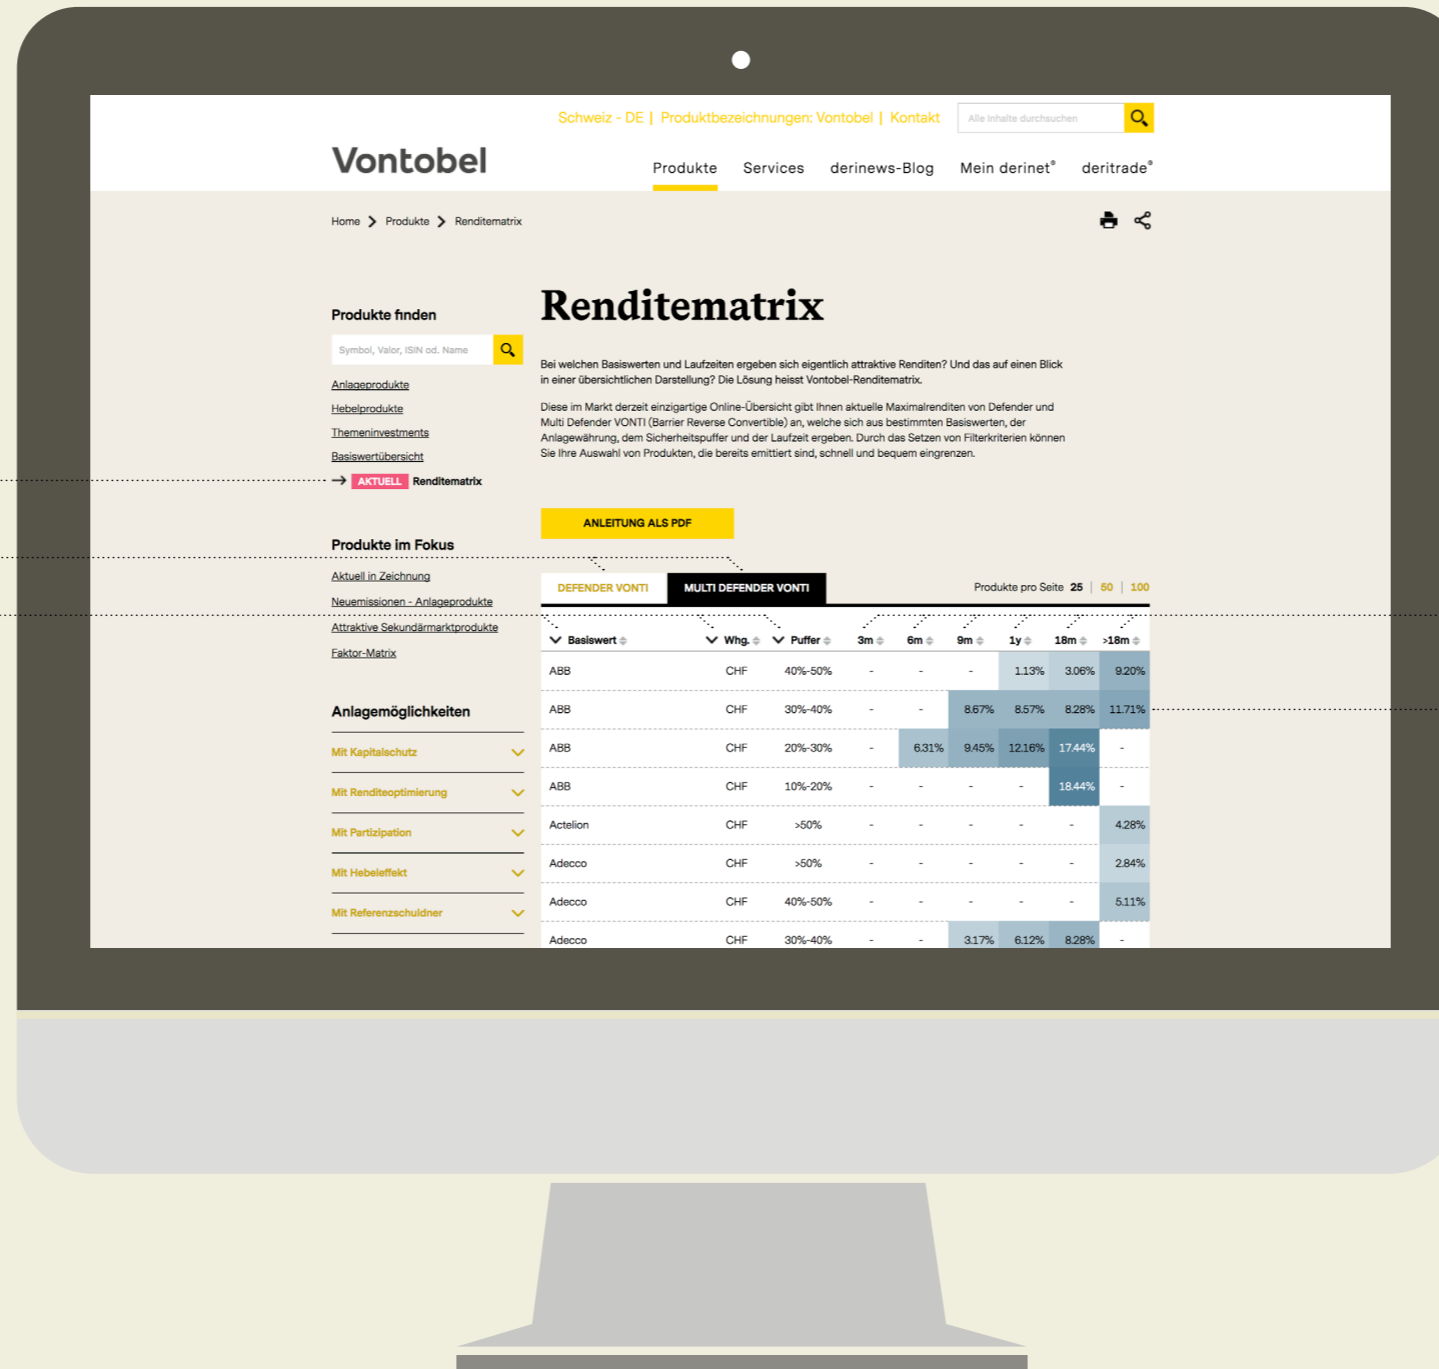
Schweiz - DE | Produktbezeichnungen: Vontobel | Kontakt

Alle Inhalte durchsuchen

Vontobel

Produkte Services derinews-Blog Mein derinet® deritrade®

Home > Produkte > Renditematrix

Produkte finden

Symbol, Valor, ISIN od. Name

Anlageprodukte
Hebelprodukte
Themeninvestments
Basiswertübersicht
AKTUELL Renditematrix

Produkte im Fokus

Aktuell in Zeichnung
Neuemissionen - Anlageprodukte
Attraktive Sekundärmarktprodukte
Faktor-Matrix

Anlagemöglichkeiten

Mit Kapitalschutz
Mit Renditeoptimierung
Mit Partizipation
Mit Hebeleffekt
Mit Referenzschuldner

Renditematrix

Bei welchen Basiswerten und Laufzeiten ergeben sich eigentlich attraktive Renditen? Und das auf einen Blick in einer übersichtlichen Darstellung? Die Lösung heisst Vontobel-Renditematrix.

Diese im Markt derzeit einzigartige Online-Übersicht gibt Ihnen aktuelle Maximalrenditen von Defender und Multi Defender VONTI (Barrier Reverse Convertible) an, welche sich aus bestimmten Basiswerten, der Anlagewährung, dem Sicherheitspuffer und der Laufzeit ergeben. Durch das Setzen von Filterkriterien können Sie Ihre Auswahl von Produkten, die bereits emittiert sind, schnell und bequem eingrenzen.

ANLEITUNG ALS PDF

DEFENDER VONTI MULTI DEFENDER VONTI

Produkte pro Seite 25 | 50 | 100

| Basiswert | Whg. | Puffer | 3m | 6m | 9m | 1y | 18m | >18m |
|---|---|---|---|---|---|---|---|---|
| ABB | CHF | 40%-50% | - | - | - | 1.13% | 3.06% | 9.20% |
| ABB | CHF | 30%-40% | - | - | 8.67% | 8.57% | 8.28% | 11.71% |
| ABB | CHF | 20%-30% | - | 6.31% | 9.45% | 12.16% | 17.44% | - |
| ABB | CHF | 10%-20% | - | - | - | - | 18.44% | - |
| Actelion | CHF | >50% | - | - | - | - | - | 4.28% |
| Adecco | CHF | >50% | - | - | - | - | - | 2.84% |
| Adecco | CHF | 40%-50% | - | - | - | - | - | 5.11% |
| Adecco | CHF | 30%-40% | - | - | 3.17% | 6.12% | 8.28% | - |